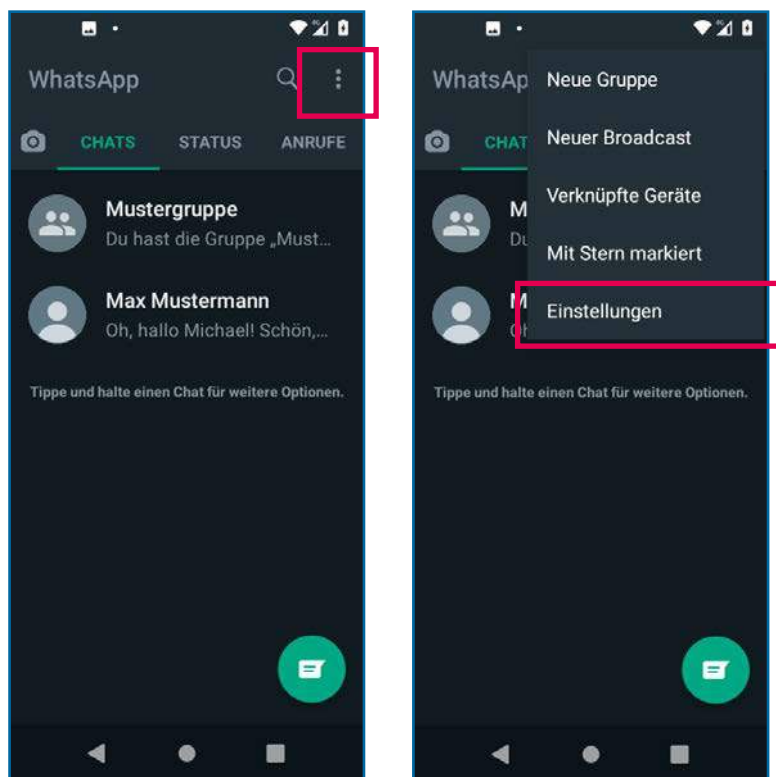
WhatsApp

CHATS STATUS ANRUFE

Mustergruppe
Du hast die Gruppe „Must...

Max Mustermann
Oh, hallo Michael! Schön,...

Tippe und halte einen Chat für weitere Optionen.

WhatsApp

CHAT

M
Du

M
Oh

Neue Gruppe
Neuer Broadcast
Verknüpfte Geräte
Mit Stern markiert
Einstellungen

Tippe und halte einen Chat für weitere Optionen.